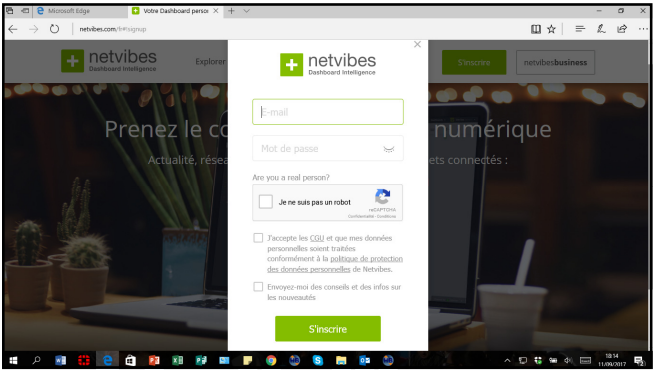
Microsoft Edge
Votre Dashboard perso
netvibes.com/fr#signup

netvibes
Dashboard Intelligence
Explorer
S'inscrire
netvibesbusiness

Prenez le co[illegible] numérique
Actualité, résea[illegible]ets connectés :

netvibes
Dashboard Intelligence

E-mail
Mot de passe

Are you a real person?
Je ne suis pas un robot
reCAPTCHA
Confidentialité - Conditions

J'accepte les CGU et que mes données personnelles soient traitées conformément à la politique de protection des données personnelles de Netvibes.

Envoyez-moi des conseils et des infos sur les nouveautés

S'inscrire

18:14
11/09/2017